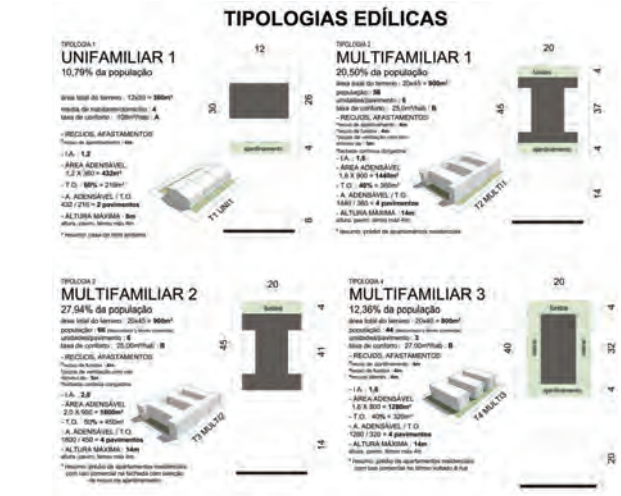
TIPOLOGIAS EDÍLICAS

TIPOLOGIA 1
UNIFAMILIAR 1
10,79% da população

área total do terreno: 12x30 = 360m²
média de moradores/domicílio: 4
taxa de conforto: 108m²/hab: A

- RECUOS, AFASTAMENTOS
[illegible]

- I.A.: 1,2
- ÁREA ADENSÁVEL
1,2 X 360 = 432m²
- T.O.: 60% = 216m²
- A. ADENSÁVEL / T.O.
432 / 216 = 2 pavimentos
- ALTURA MÁXIMA: 9m
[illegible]

* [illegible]

12
30
26
8
apartamento
T1 UNI1

TIPOLOGIA 2
MULTIFAMILIAR 1
20,50% da população
área total do terreno: 20x45 = 900m²
população: 36
unidades/pavimento: 6
taxa de conforto: 25,0m²/hab: B
- RECUOS, AFASTAMENTOS
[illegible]
- I.A.: 1,6
- ÁREA ADENSÁVEL
1,6 X 900 = 1440m²
- T.O.: 40% = 360m²
- A. ADENSÁVEL / T.O.
1440 / 360 = 4 pavimentos
- ALTURA MÁXIMA: 14m
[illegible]
* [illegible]

20
45
4
37
4
14
lazer
apartamento
T2 MULTI1

TIPOLOGIA 3
MULTIFAMILIAR 2
27,94% da população
área total do terreno: 20x45 = 900m²
população: 96 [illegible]
unidades/pavimento: 6
taxa de conforto: 25,00m²/hab: B
- RECUOS, AFASTAMENTOS
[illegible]
- I.A.: 2,0
- ÁREA ADENSÁVEL
2,0 X 900 = 1800m²
- T.O.: 50% = 450m²
- A. ADENSÁVEL / T.O.
1800 / 450 = 4 pavimentos
- ALTURA MÁXIMA: 14m
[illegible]
* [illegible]

20
45
4
41
14
lazer
T3 MULTI2

TIPOLOGIA 4
MULTIFAMILIAR 3
12,36% da população
área total do terreno: 20x40 = 800m²
população: 44 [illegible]
unidades/pavimento: 3
taxa de conforto: 27,00m²/hab: B
- RECUOS, AFASTAMENTOS
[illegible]
- I.A.: 1,6
- ÁREA ADENSÁVEL
1,6 X 800 = 1280m²
- T.O.: 40% = 320m²
- A. ADENSÁVEL / T.O.
1280 / 320 = 4 pavimentos
- ALTURA MÁXIMA: 14m
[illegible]
* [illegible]

20
40
4
32
4
20
lazer
T4 MULTI3